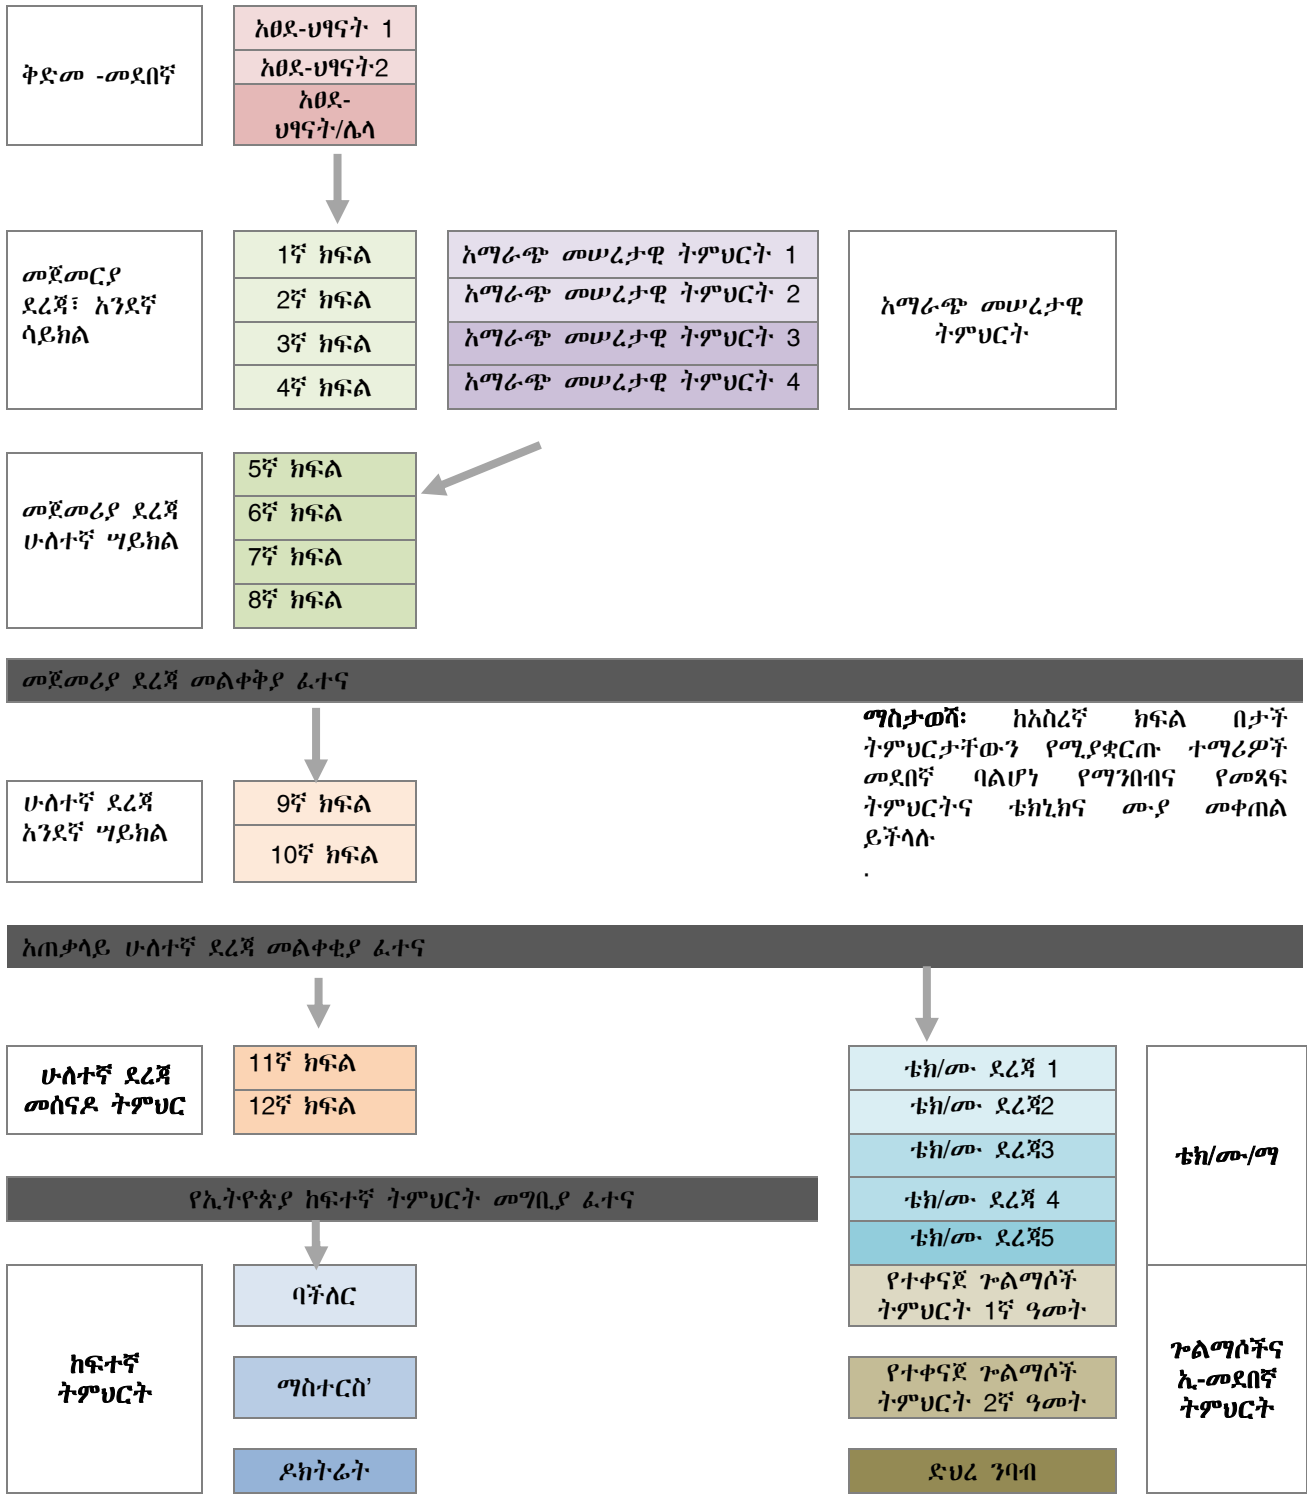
ቅድመ -መደበኛ

አፀደ-ህፃናት 1
አፀደ-ህፃናት2
አፀደ-ህፃናት/ሌላ

መጀመርያ ደረጃ፣ አንደኛ ሳይክል

1ኛ ክፍል
2ኛ ክፍል
3ኛ ክፍል
4ኛ ክፍል

አማራጭ መሠረታዊ ትምህርት 1
አማራጭ መሠረታዊ ትምህርት 2
አማራጭ መሠረታዊ ትምህርት 3
አማራጭ መሠረታዊ ትምህርት 4

አማራጭ መሠረታዊ ትምህርት

መጀመሪያ ደረጃ ሁለተኛ ሣይክል

5ኛ ክፍል
6ኛ ክፍል
7ኛ ክፍል
8ኛ ክፍል

መጀመሪያ ደረጃ መልቀቅያ ፈተና

ማስታወሻ: ከአስረኛ ክፍል በታች ትምህርታቸውን የሚያቋርጡ ተማሪዎች መደበኛ ባልሆነ የማንበብና የመጻፍ ትምህርትና ቴክኒክና ሙያ መቀጠል ይችላሉ

ሁለተኛ ደረጃ አንደኛ ሣይክል

9ኛ ክፍል
10ኛ ክፍል

አጠቃላይ ሁለተኛ ደረጃ መልቀቂያ ፈተና

ሁለተኛ ደረጃ መሰናዶ ትምህር

11ኛ ክፍል
12ኛ ክፍል

ቴክ/ሙ ደረጃ 1
ቴክ/ሙ ደረጃ2
ቴክ/ሙ ደረጃ3
ቴክ/ሙ ደረጃ 4
ቴክ/ሙ ደረጃ5

ቴክ/ሙ/ማ

የኢትዮጵያ ከፍተኛ ትምህርት መግቢያ ፈተና

ከፍተኛ ትምህርት

ባችለር
ማስተርስ
ዶክትሬት

የተቀናጀ ጐልማሶች ትምህርት 1ኛ ዓመት
የተቀናጀ ጐልማሶች ትምህርት 2ኛ ዓመት
ድህረ ንባብ

ጐልማሶችና ኢ-መደበኛ ትምህርት